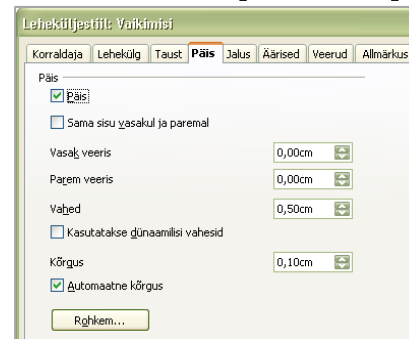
Leheküljestiil: Vaikimisi

Korraldaja | Lehekülg | Taust | Päis | Jalus | Äärised | Veerud | Allmärkus

Päis

Päis

Sama sisu vasakul ja paremal

Vasak veeris 0,00cm

Parem veeris 0,00cm

Vahed 0,50cm

Kasutatakse dünaamilisi vahesid

Kõrgus 0,10cm

Automaatne kõrgus

Rohkem...